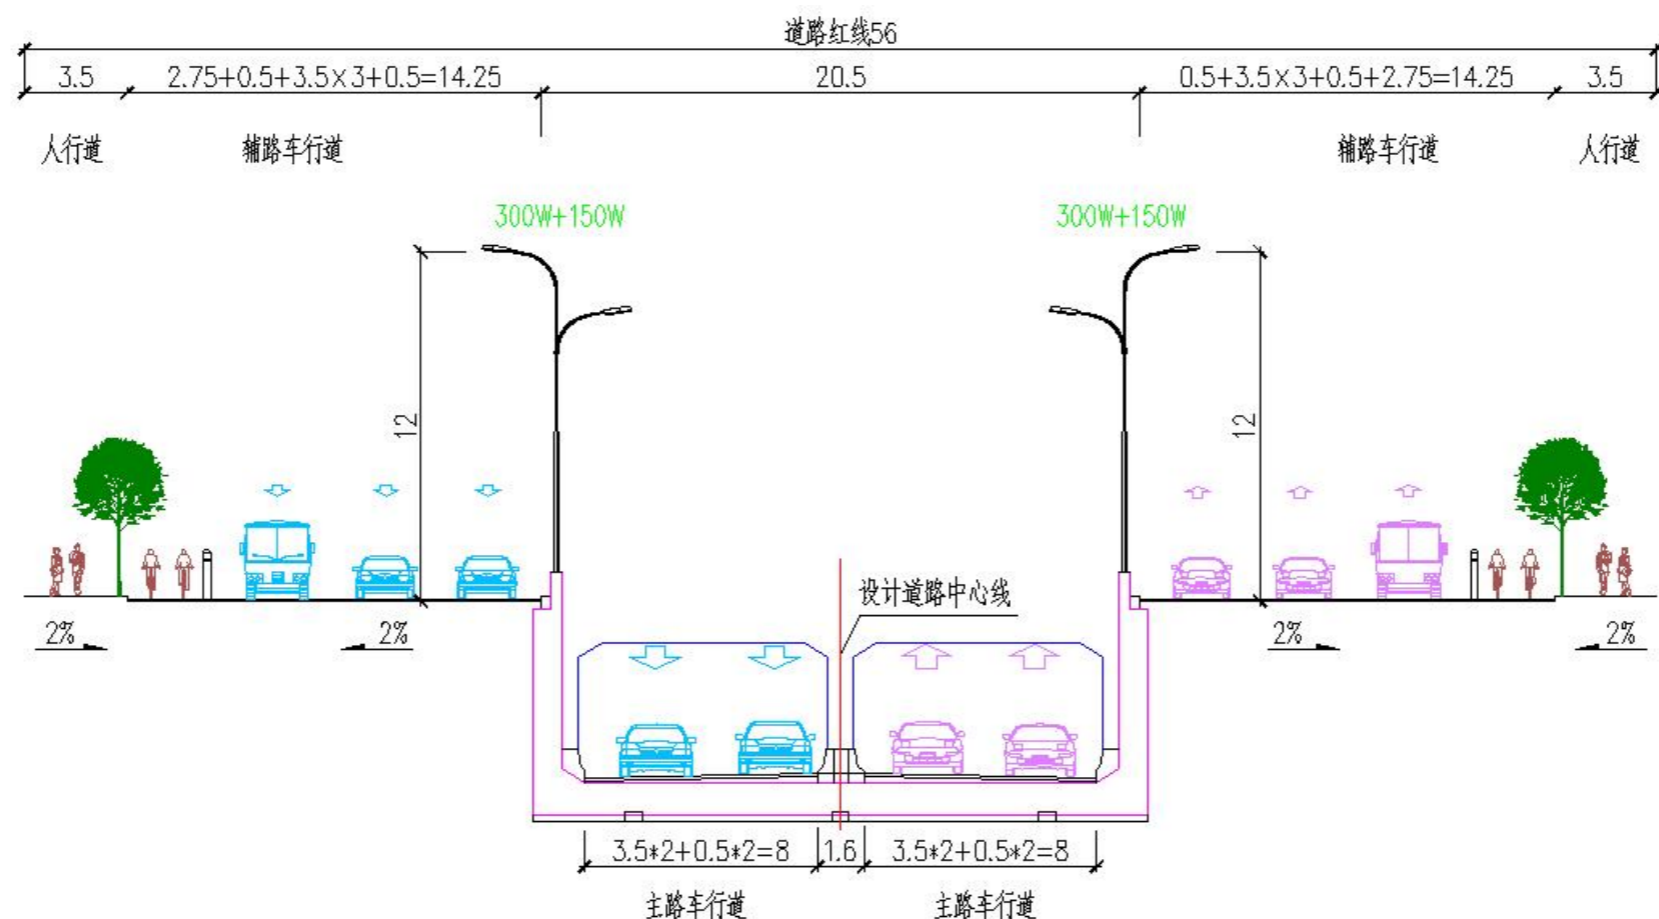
道路红线56

3.5　2.75+0.5+3.5X3+0.5=14.25　20.5　0.5+3.5X3+0.5+2.75=14.25　3.5

人行道　辅路车行道　辅路车行道　人行道

300W+150W　300W+150W

12　12

设计道路中心线

2%　2%　2%　2%

3.5*2+0.5*2=8　1.6　3.5*2+0.5*2=8

主路车行道　主路车行道